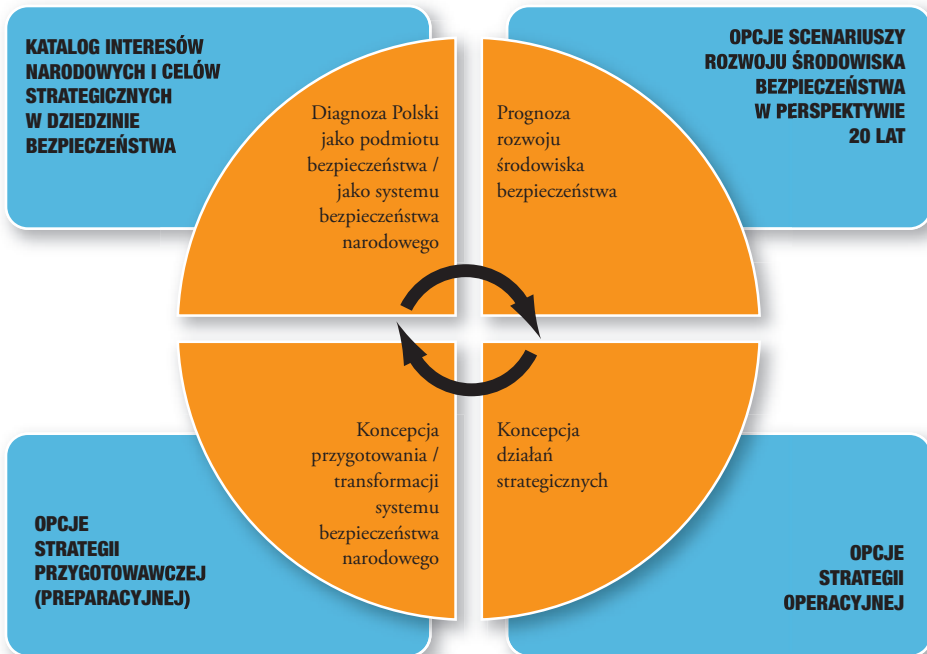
KATALOG INTERESÓW NARODOWYCH I CELÓW STRATEGICZNYCH W DZIEDZINIE BEZPIECZEŃSTWA

OPCJE SCENARIUSZY ROZWOJU ŚRODOWISKA BEZPIECZEŃSTWA W PERSPEKTYWIE 20 LAT

Diagnoza Polski jako podmiotu bezpieczeństwa / jako systemu bezpieczeństwa narodowego

Prognoza rozwoju środowiska bezpieczeństwa

Koncepcja przygotowania / transformacji systemu bezpieczeństwa narodowego

Koncepcja działań strategicznych

OPCJE STRATEGII PRZYGOTOWAWCZEJ (PREPARACYJNEJ)

OPCJE STRATEGII OPERACYJNEJ